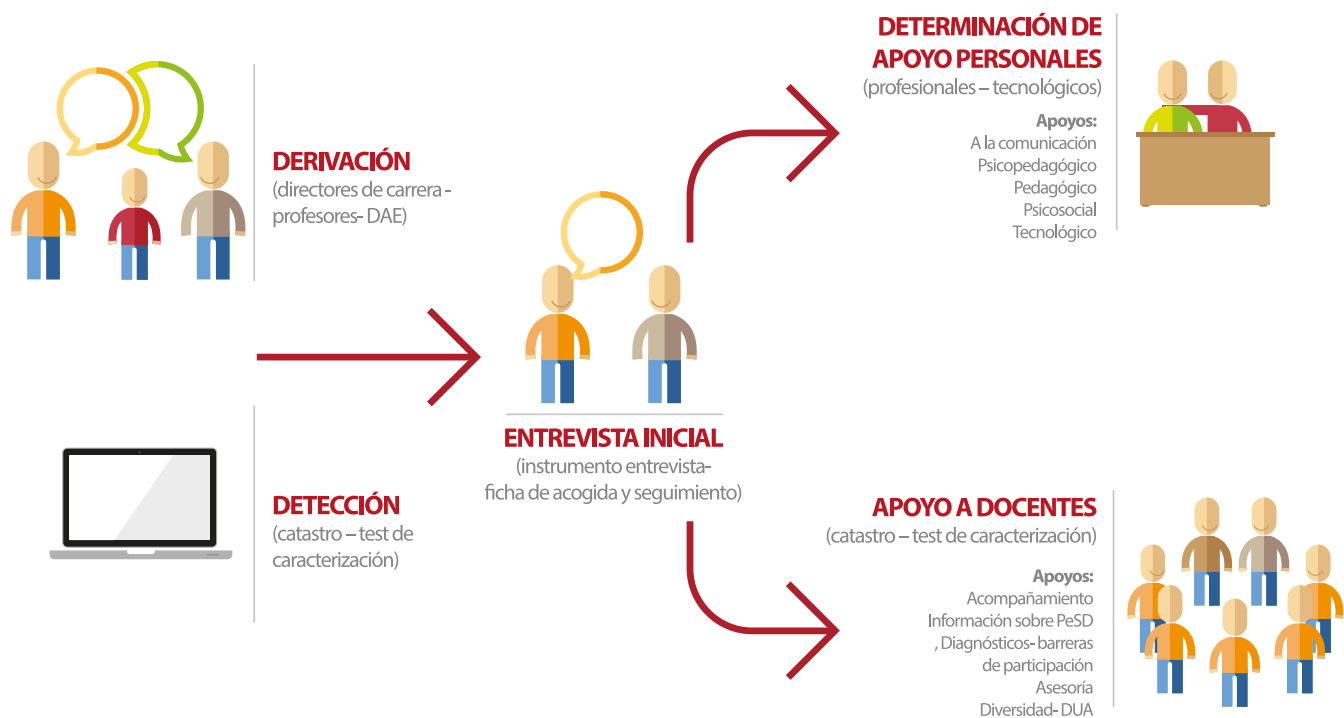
DERIVACIÓN
(directores de carrera - profesores- DAE)

DETECCIÓN
(catastro – test de caracterización)

ENTREVISTA INICIAL
(instrumento entrevista-ficha de acogida y seguimiento)

DETERMINACIÓN DE APOYO PERSONALES
(profesionales – tecnológicos)

Apoyos:
A la comunicación
Psicopedagógico
Pedagógico
Psicosocial
Tecnológico

APOYO A DOCENTES
(catastro – test de caracterización)

Apoyos:
Acompañamiento
Información sobre PeSD
, Diagnósticos- barreras de participación
Asesoría
Diversidad- DUA